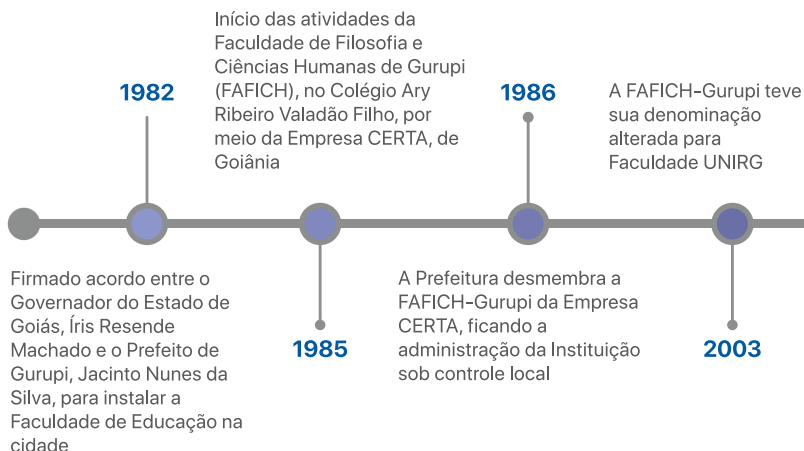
1982

Firmado acordo entre o Governador do Estado de Goiás, Íris Resende Machado e o Prefeito de Gurupi, Jacinto Nunes da Silva, para instalar a Faculdade de Educação na cidade

Início das atividades da Faculdade de Filosofia e Ciências Humanas de Gurupi (FAFICH), no Colégio Ary Ribeiro Valadão Filho, por meio da Empresa CERTA, de Goiânia

1985

1986

A Prefeitura desmembra a FAFICH-Gurupi da Empresa CERTA, ficando a administração da Instituição sob controle local

A FAFICH-Gurupi teve sua denominação alterada para Faculdade UNIRG

2003